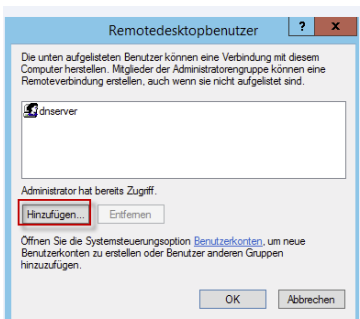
Remotedesktopbenutzer

?

X

Die unten aufgelisteten Benutzer können eine Verbindung mit diesem Computer herstellen. Mitglieder der Administratorengruppe können eine Remoteverbindung erstellen, auch wenn sie nicht aufgelistet sind.

dnserver

Administrator hat bereits Zugriff.

Hinzufügen...

Entfernen

Öffnen Sie die Systemsteuerungsoption Benutzerkonten, um neue Benutzerkonten zu erstellen oder Benutzer anderen Gruppen hinzuzufügen.

OK

Abbrechen